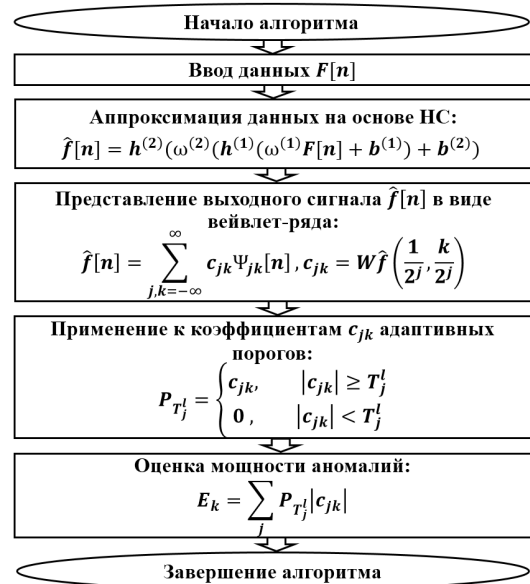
Начало алгоритма

Ввод данных $F[n]$

Аппроксимация данных на основе НС:
$\hat{f}[n] = h^{(2)}(\omega^{(2)}(h^{(1)}(\omega^{(1)}F[n] + b^{(1)}) + b^{(2)})$

Представление выходного сигнала $\hat{f}[n]$ в виде вейвлет-ряда:
$\hat{f}[n] = \sum_{j,k=-\infty}^{\infty} c_{jk}\Psi_{jk}[n], c_{jk} = W\hat{f}\left(\frac{1}{2^j}, \frac{k}{2^j}\right)$

Применение к коэффициентам $c_{jk}$ адаптивных порогов:
$P_{T_j^l} = \begin{cases} c_{jk}, & |c_{jk}| \geq T_j^l \\ 0, & |c_{jk}| < T_j^l \end{cases}$

Оценка мощности аномалий:
$E_k = \sum_j P_{T_j^l}|c_{jk}|$

Завершение алгоритма